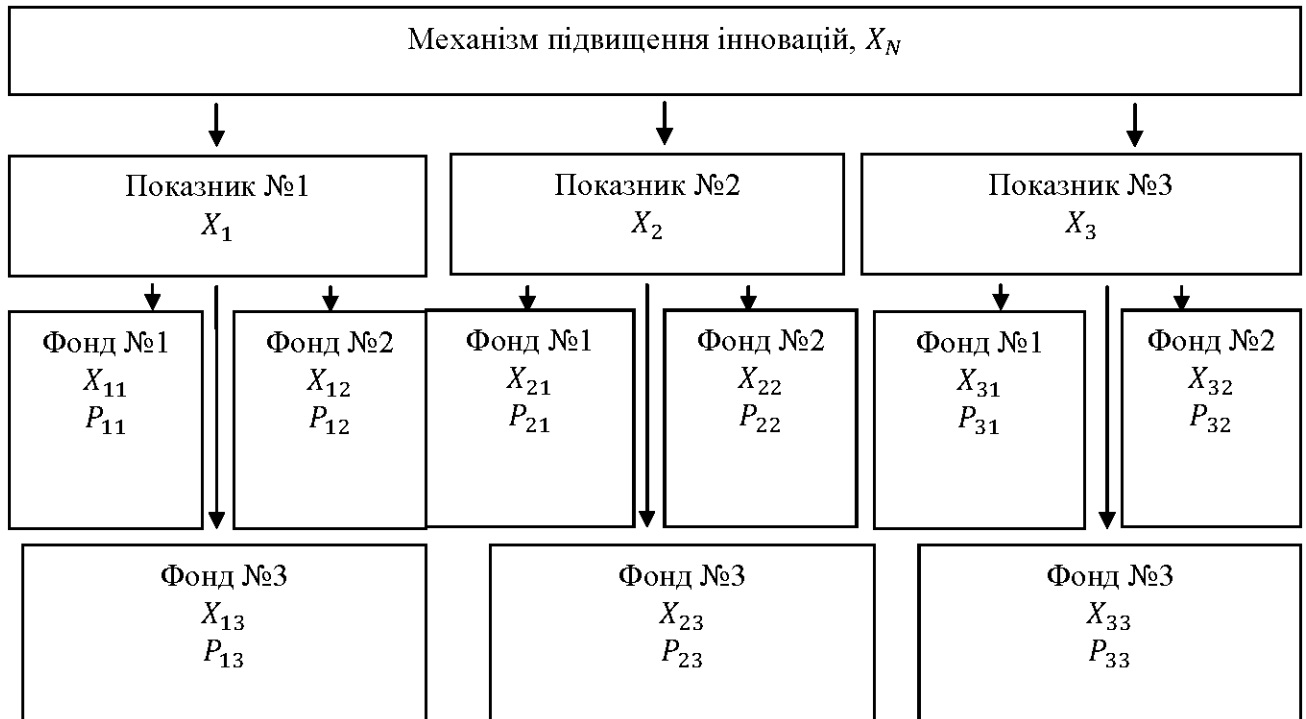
Механізм підвищення інновацій, $X_N$

Показник №1
$X_1$

Показник №2
$X_2$

Показник №3
$X_3$

Фонд №1
$X_{11}$
$P_{11}$

Фонд №2
$X_{12}$
$P_{12}$

Фонд №1
$X_{21}$
$P_{21}$

Фонд №2
$X_{22}$
$P_{22}$

Фонд №1
$X_{31}$
$P_{31}$

Фонд №2
$X_{32}$
$P_{32}$

Фонд №3
$X_{13}$
$P_{13}$

Фонд №3
$X_{23}$
$P_{23}$

Фонд №3
$X_{33}$
$P_{33}$